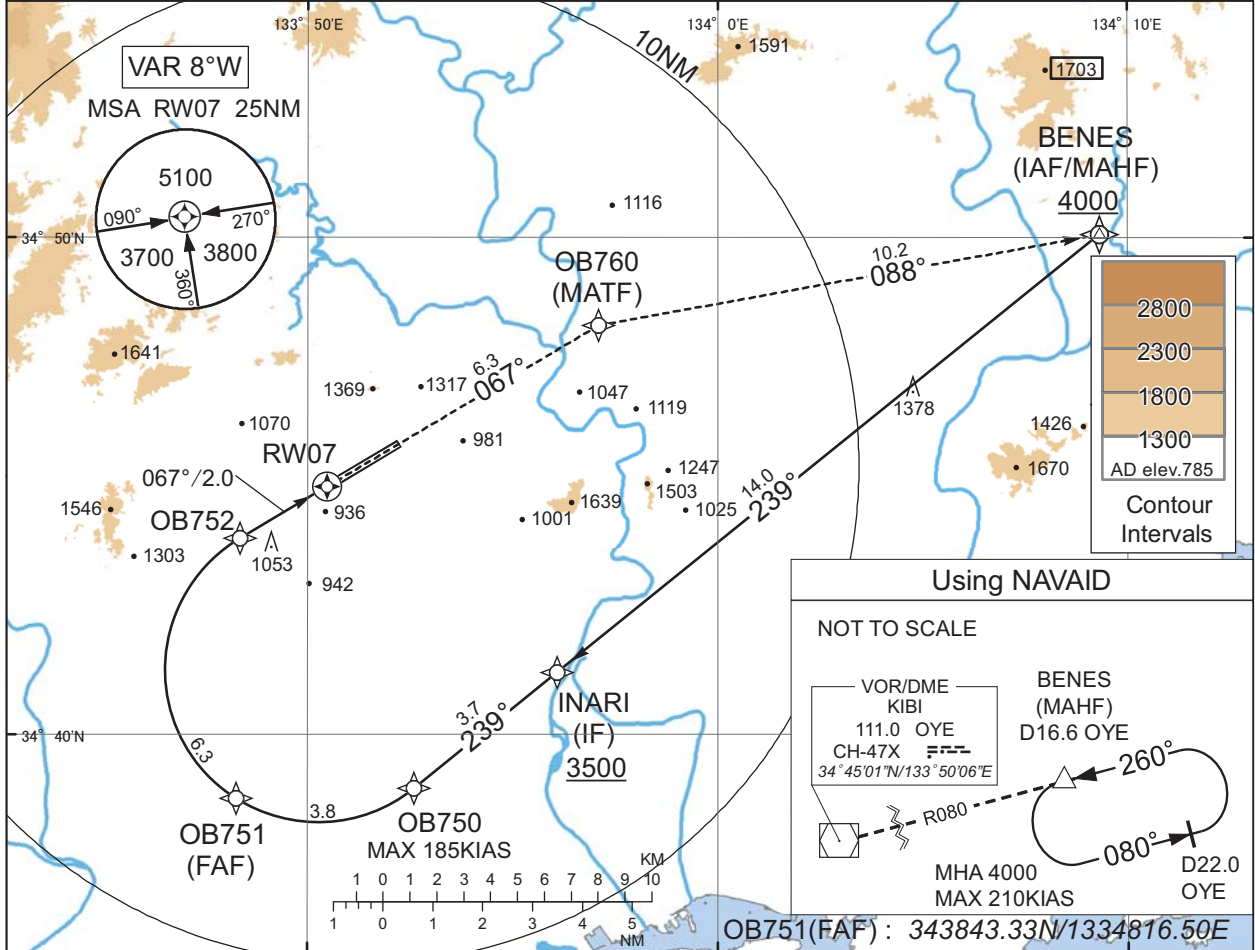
133° 50'E
134° 0'E
134° 10'E
VAR 8°W
MSA RW07 25NM
5100
090°
270°
3700
3800
360°
10NM
1591
1703
BENES
(IAF/MAHF)
4000
34° 50'N
1116
OB760
(MATF)
10.2
088°
2800
2300
1800
1300
AD elev.785
Contour Intervals
1641
1369
1317
6.3
067°
1047
1119
1378
1426
1670
1070
981
RW07
067°/2.0
1247
1503
1025
14.0
239°
1546
OB752
936
1639
1001
1303
1053
942
Using NAVAID
NOT TO SCALE
BENES
(MAHF)
D16.6 OYE
VOR/DME
KIBI
111.0 OYE
CH-47X
34°45'01"N/133°50'06"E
260°
R080
080°
D22.0
OYE
MHA 4000
MAX 210KIAS
34° 40'N
INARI
(IF)
3500
3.7
239°
6.3
OB751
(FAF)
3.8
OB750
MAX 185KIAS
KM
1 0 1 2 3 4 5 6 7 8 9 10
1 0 1 2 3 4 5
NM
OB751(FAF) : 343843.33N/1334816.50E